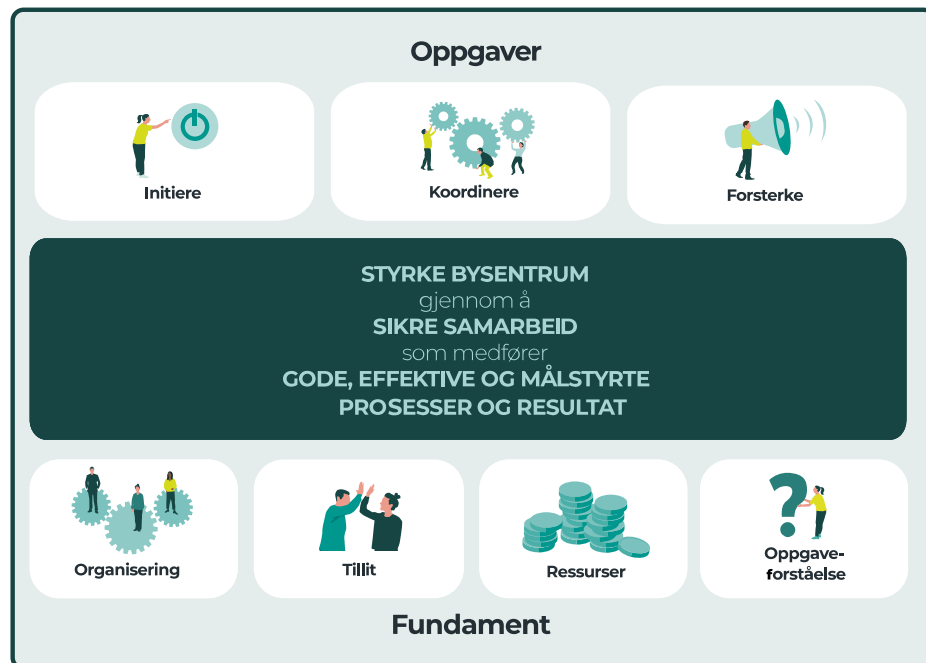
Oppgaver

Initiere

Koordinere

Forsterke

STYRKE BYSENTRUM
gjennom å
SIKRE SAMARBEID
som medfører
GODE, EFFEKTIVE OG MÅLSTYRTE PROSESSER OG RESULTAT

Organisering

Tillit

Ressurser

Oppgaveforståelse

Fundament